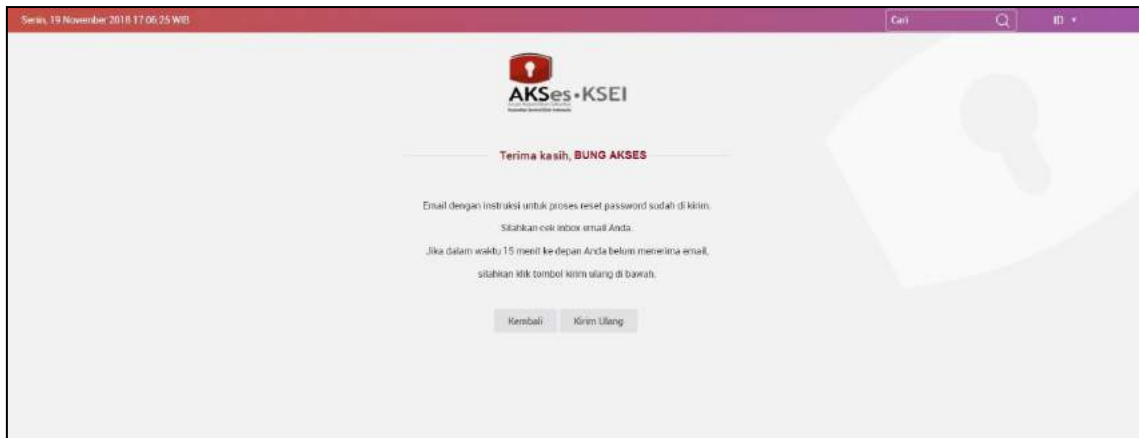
Senin, 19 November 2018 17:06:25 WIB

Cari

ID

AKSes·KSEI

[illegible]

Terima kasih, BUNG AKSES

Email dengan instruksi untuk proses reset password sudah di kirim.

Silahkan cek inbox email Anda.

Jika dalam waktu 15 menit ke depan Anda belum menerima email,

silahkan klik tombol kirim ulang di bawah.

Kembali

Kirim Ulang